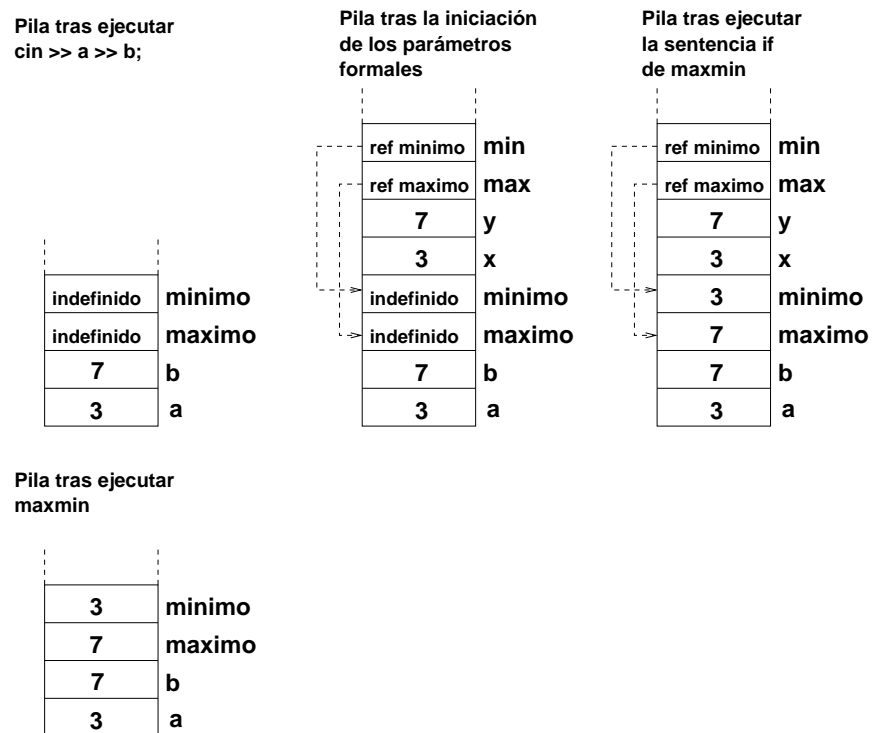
Pila tras ejecutar
cin >> a >> b;

| | |
|---|---|
| indefinido | minimo |
| indefinido | maximo |
| 7 | b |
| 3 | a |

Pila tras la iniciación de los parámetros formales

| | |
|---|---|
| ref minimo | min |
| ref maximo | max |
| 7 | y |
| 3 | x |
| indefinido | minimo |
| indefinido | maximo |
| 7 | b |
| 3 | a |

Pila tras ejecutar la sentencia if de maxmin

| | |
|---|---|
| ref minimo | min |
| ref maximo | max |
| 7 | y |
| 3 | x |
| 3 | minimo |
| 7 | maximo |
| 7 | b |
| 3 | a |

Pila tras ejecutar maxmin

| | |
|---|---|
| 3 | minimo |
| 7 | maximo |
| 7 | b |
| 3 | a |